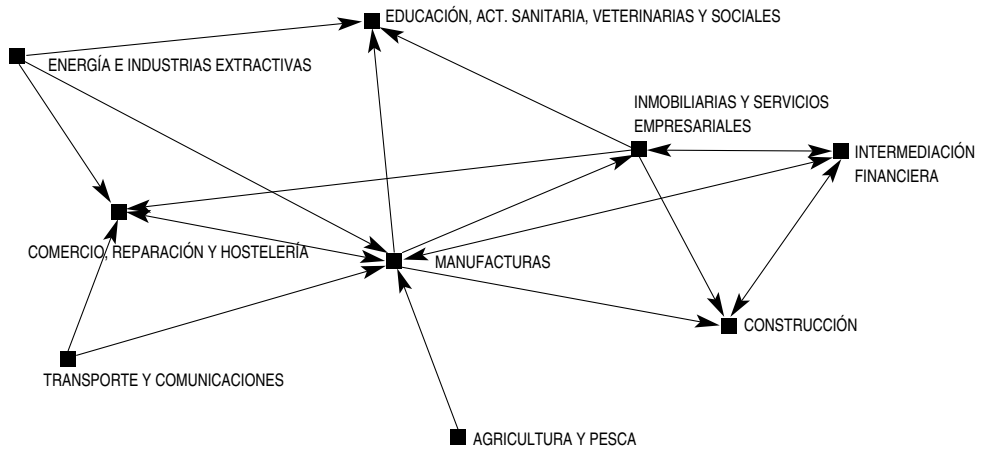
EDUCACIÓN, ACT. SANITARIA, VETERINARIAS Y SOCIALES

ENERGÍA E INDUSTRIAS EXTRACTIVAS

INMOBILIARIAS Y SERVICIOS EMPRESARIALES

INTERMEDIACIÓN FINANCIERA

COMERCIO, REPARACIÓN Y HOSTELERÍA

MANUFACTURAS

CONSTRUCCIÓN

TRANSPORTE Y COMUNICACIONES

AGRICULTURA Y PESCA